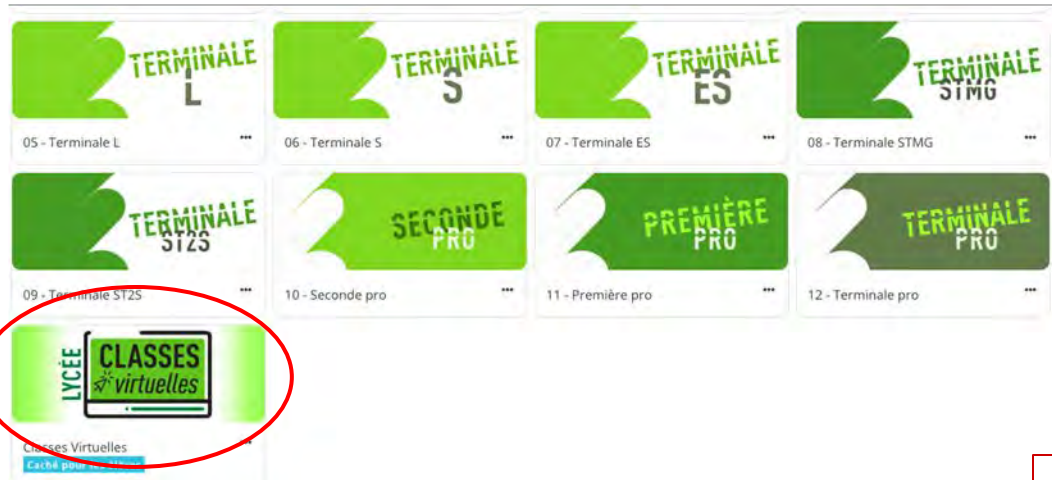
TERMINALE L

05 - Terminale L

TERMINALE S

06 - Terminale S

TERMINALE ES

07 - Terminale ES

TERMINALE STMG

08 - Terminale STMG

TERMINALE ST2S

09 - Terminale ST2S

SECONDE PRO

10 - Seconde pro

PREMIÈRE PRO

11 - Première pro

TERMINALE PRO

12 - Terminale pro

LYCÉE CLASSES virtuelles

Classes Virtuelles

Caché pour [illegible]